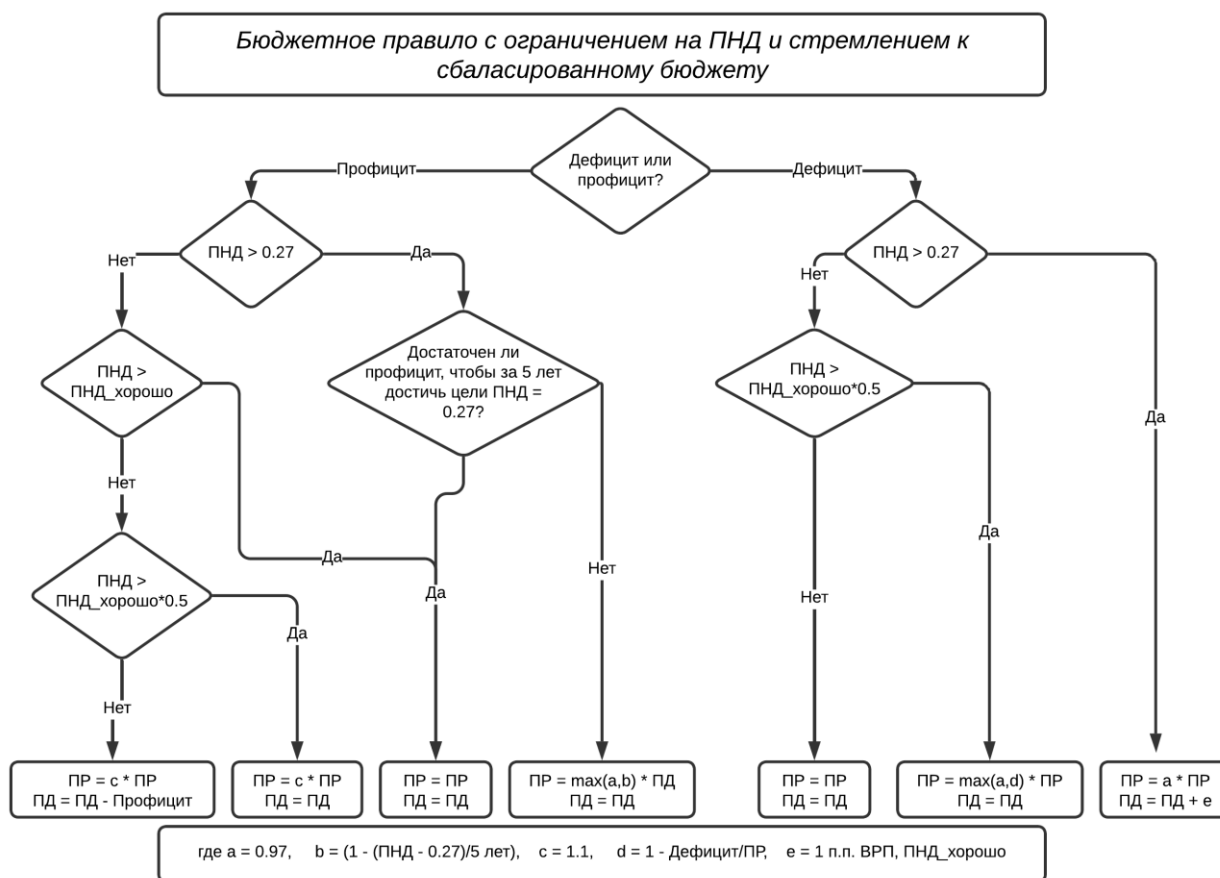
Бюджетное правило с ограничением на ПНД и стремлением к сбаласированному бюджету

Дефицит или профицит?

Профицит

Дефицит

ПНД > 0.27

Нет

Да

ПНД > ПНД_хорошо

Достаточен ли профицит, чтобы за 5 лет достичь цели ПНД = 0.27?

Нет

Да

ПНД > ПНД_хорошо*0.5

Да

Нет

Нет

Да

ПНД > 0.27

Нет

ПНД > ПНД_хорошо*0.5

Да

Да

Нет

ПР = c * ПР
ПД = ПД - Профицит

ПР = c * ПР
ПД = ПД

ПР = ПР
ПД = ПД

ПР = max(a,b) * ПД
ПД = ПД

ПР = ПР
ПД = ПД

ПР = max(a,d) * ПР
ПД = ПД

ПР = a * ПР
ПД = ПД + e

где a = 0.97, b = (1 - (ПНД - 0.27)/5 лет), c = 1.1, d = 1 - Дефицит/ПР, e = 1 п.п. ВРП, ПНД_хорошо